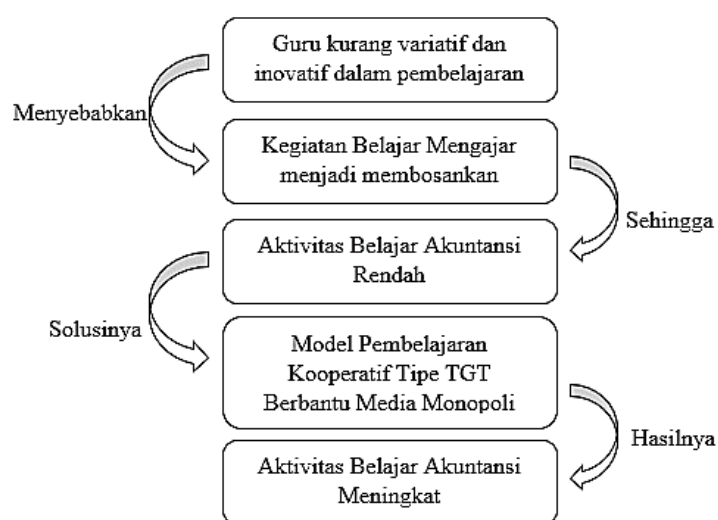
Guru kurang variatif dan inovatif dalam pembelajaran

Menyebabkan

Kegiatan Belajar Mengajar menjadi membosankan

Sehingga

Aktivitas Belajar Akuntansi Rendah

Solusinya

Model Pembelajaran Kooperatif Tipe TGT Berbantu Media Monopoli

Hasilnya

Aktivitas Belajar Akuntansi Meningkat